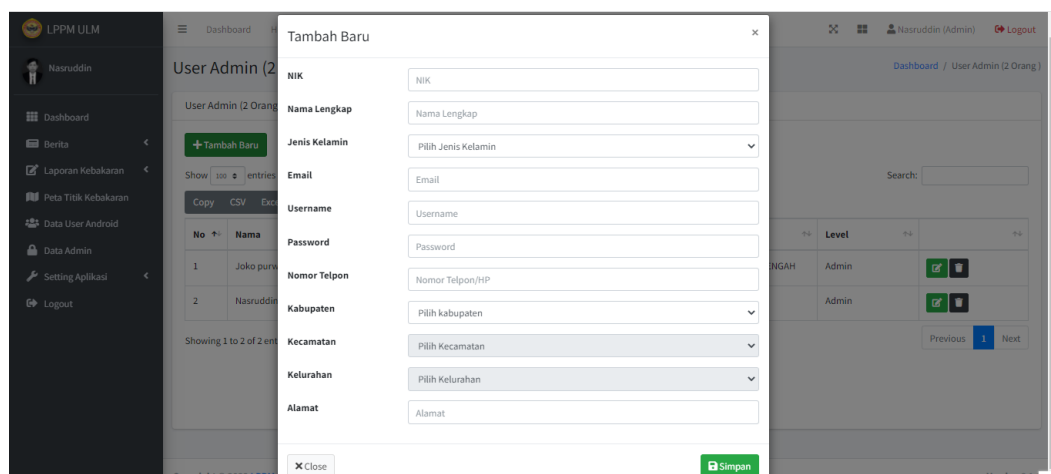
LPPM ULM

Nasruddin

Dashboard
Berita
Laporan Kebakaran
Peta Titik Kebakaran
Data User Android
Data Admin
Setting Aplikasi
Logout

Dashboard H

User Admin (2

User Admin (2 Orang

Tambah Baru

Show 100 entries

Copy CSV Exc

| No | Nama | | Level | |
|---|---|---|---|---|
| 1 | Joko purw | ENGAH | Admin | |
| 2 | Nasruddin | | Admin | |

Showing 1 to 2 of 2 ent

Nasruddin (Admin) Logout

Dashboard / User Admin (2 Orang)

Search:

Previous 1 Next

Tambah Baru ×

NIK
NIK

Nama Lengkap
Nama Lengkap

Jenis Kelamin
Pilih Jenis Kelamin

Email
Email

Username
Username

Password
Password

Nomor Telpon
Nomor Telpon/HP

Kabupaten
Pilih kabupaten

Kecamatan
Pilih Kecamatan

Kelurahan
Pilih Kelurahan

Alamat
Alamat

Close

Simpan